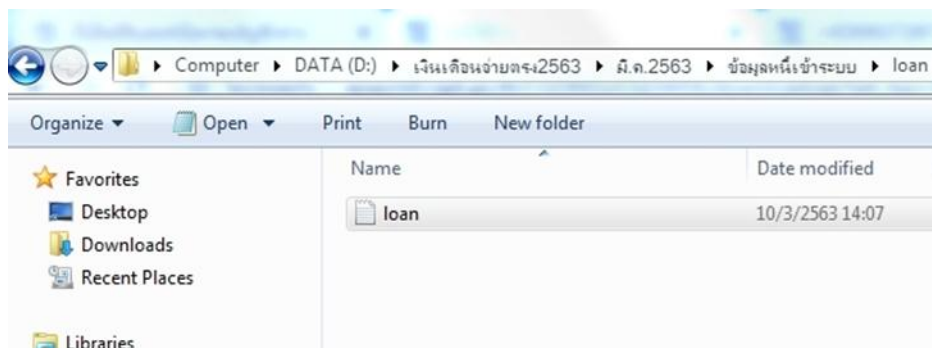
▸ Computer ▸ DATA (D:) ▸ เงินเดือนจ่ายตรง2563 ▸ มี.ค.2563 ▸ ข้อมูลหนี้เข้าระบบ ▸ loan

Organize ▾ Open ▾ Print Burn New folder

Favorites
Desktop
Downloads
Recent Places

Libraries

| Name | Date modified |
|---|---|
| loan | 10/3/2563 14:07 |